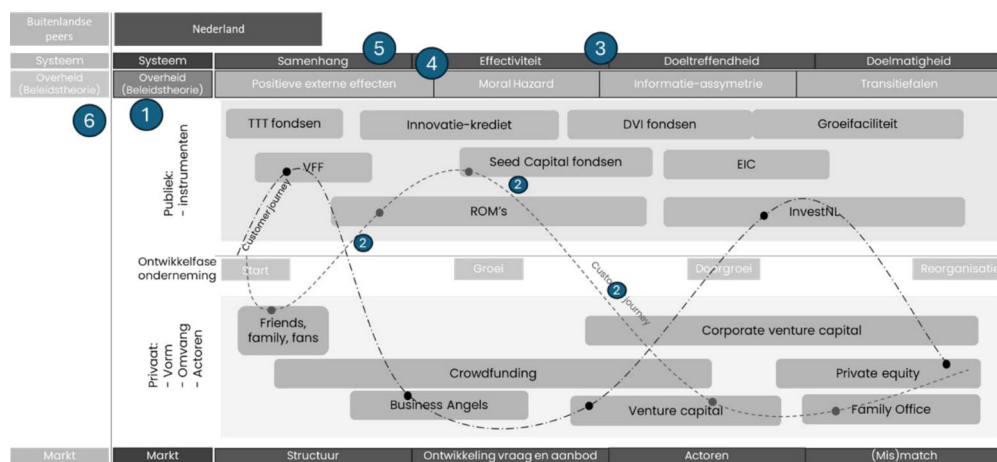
Buitenlandse peers

Nederland

Systeem

Systeem

Samenhang

5

4

Effectiviteit

3

Doeltreffendheid

Doelmatigheid

Overheid (Beleidstheorie)

Overheid (Beleidstheorie)

Positieve externe effecten

Moral Hazard

Informatie-assymetrie

Transitiefalen

6

1

Publiek: - Instrumenten

TTT fondsen

Innovatie-krediet

DVI fondsen

Groeifaciliteit

VFF

Seed Capital fondsen

EIC

2

ROM's

InvestNL

Customerjourney

2

Ontwikkelfase onderneming

Start

Groei

Doorgroei

Reorganisatie

Customerjourney

2

Privaat: - Vorm - Omvang - Actoren

Friends, family, fans

Corporate venture capital

Crowdfunding

Private equity

Business Angels

Venture capital

Family Office

Markt

Markt

Structuur

Ontwikkeling vraag en aanbod

Actoren

(Mis)match